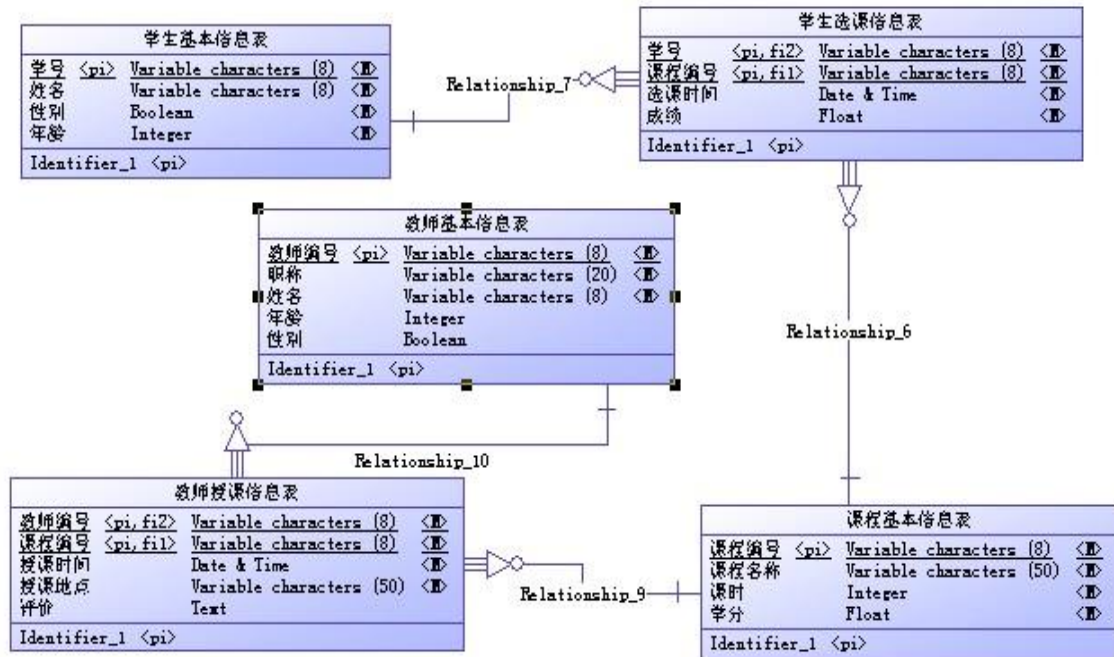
学生基本信息表

| 学号 | <pi> | Variable characters (8) | <M> |
|---|---|---|---|
| 姓名 | | Variable characters (8) | <M> |
| 性别 | | Boolean | <M> |
| 年龄 | | Integer | <M> |

Identifier_1 <pi>

Relationship_7

学生选课信息表

| 学号 | <pi, fi2> | Variable characters (8) | <M> |
|---|---|---|---|
| 课程编号 | <pi, fi1> | Variable characters (8) | <M> |
| 选课时间 | | Date & Time | <M> |
| 成绩 | | Float | <M> |

Identifier_1 <pi>

教师基本信息表

| 教师编号 | <pi> | Variable characters (8) | <M> |
|---|---|---|---|
| 职称 | | Variable characters (20) | <M> |
| 姓名 | | Variable characters (8) | <M> |
| 年龄 | | Integer | |
| 性别 | | Boolean | |

Identifier_1 <pi>

Relationship_6

Relationship_10

教师授课信息表

| 教师编号 | <pi, fi2> | Variable characters (8) | <M> |
|---|---|---|---|
| 课程编号 | <pi, fi1> | Variable characters (8) | <M> |
| 授课时间 | | Date & Time | <M> |
| 授课地点 | | Variable characters (50) | <M> |
| 评价 | | Text | |

Identifier_1 <pi>

Relationship_9

课程基本信息表

| 课程编号 | <pi> | Variable characters (8) | <M> |
|---|---|---|---|
| 课程名称 | | Variable characters (50) | <M> |
| 课时 | | Integer | <M> |
| 学分 | | Float | <M> |

Identifier_1 <pi>